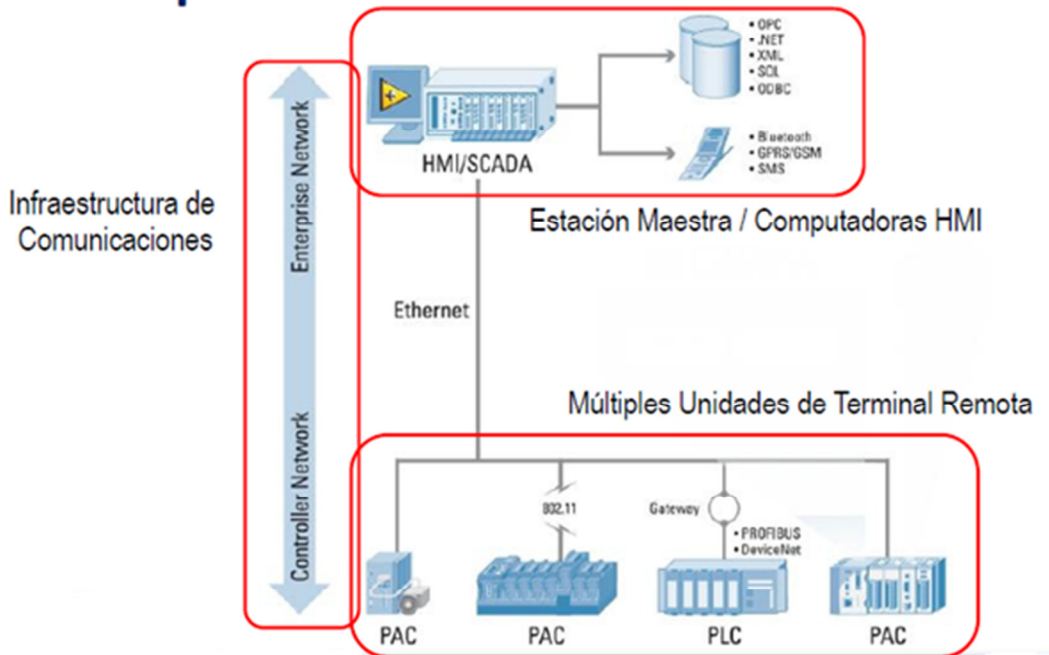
Infraestructura de Comunicaciones

Enterprise Network

Controller Network

HMI/SCADA

• OPC
• .NET
• XML
• SQL
• ODBC

• Bluetooth
• GPRS/GSM
• SMS

Estación Maestra / Computadoras HMI

Ethernet

Múltiples Unidades de Terminal Remota

802.11

Gateway

• PROFIBUS
• DeviceNet

PAC

PAC

PLC

PAC